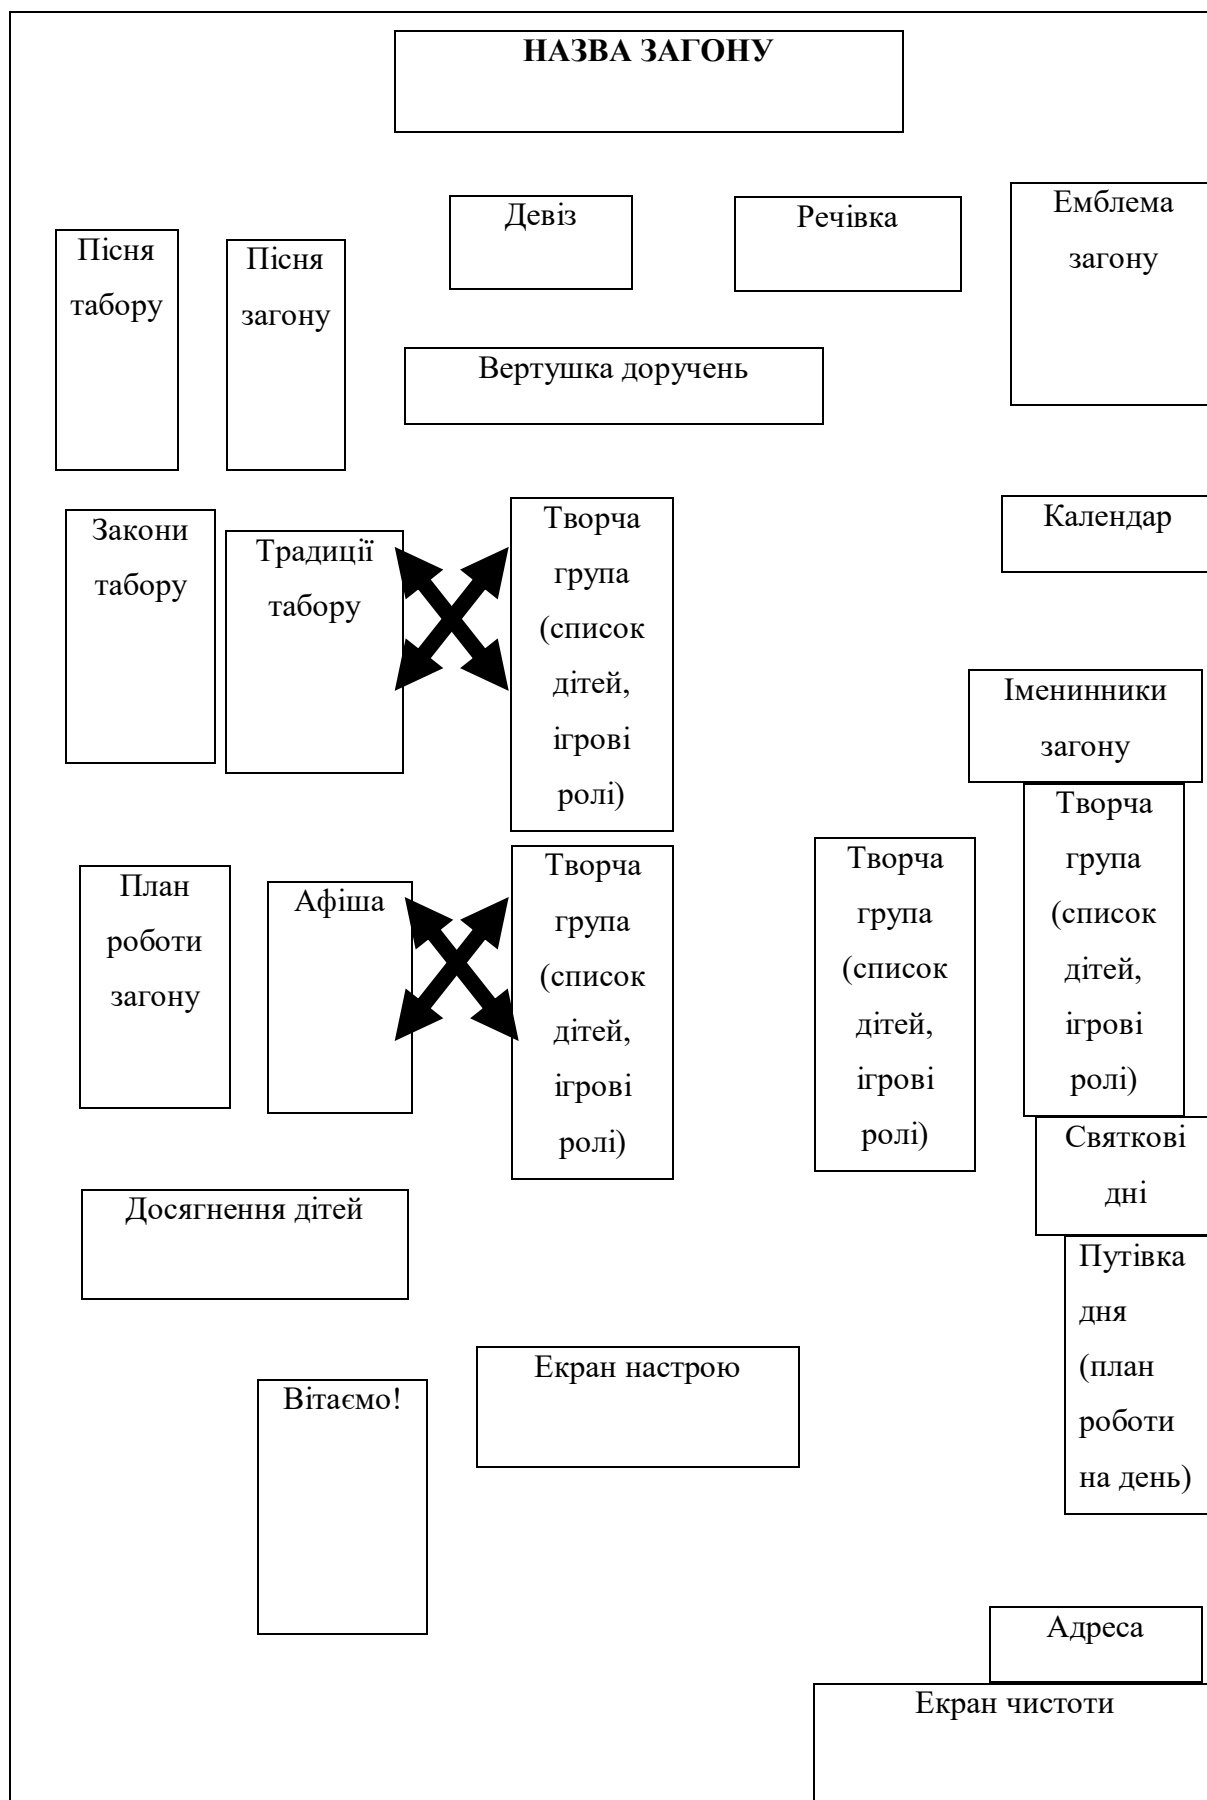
НАЗВА ЗАГОНУ

Девіз

Речівка

Емблема загону

Пісня табору

Пісня загону

Вертушка доручень

Закони табору

Традиції табору

Творча група (список дітей, ігрові ролі)

Календар

Іменинники загону

План роботи загону

Афіша

Творча група (список дітей, ігрові ролі)

Творча група (список дітей, ігрові ролі)

Творча група (список дітей, ігрові ролі)

Святкові дні

Досягнення дітей

Путівка дня (план роботи на день)

Екран настрою

Вітаємо!

Адреса

Екран чистоти